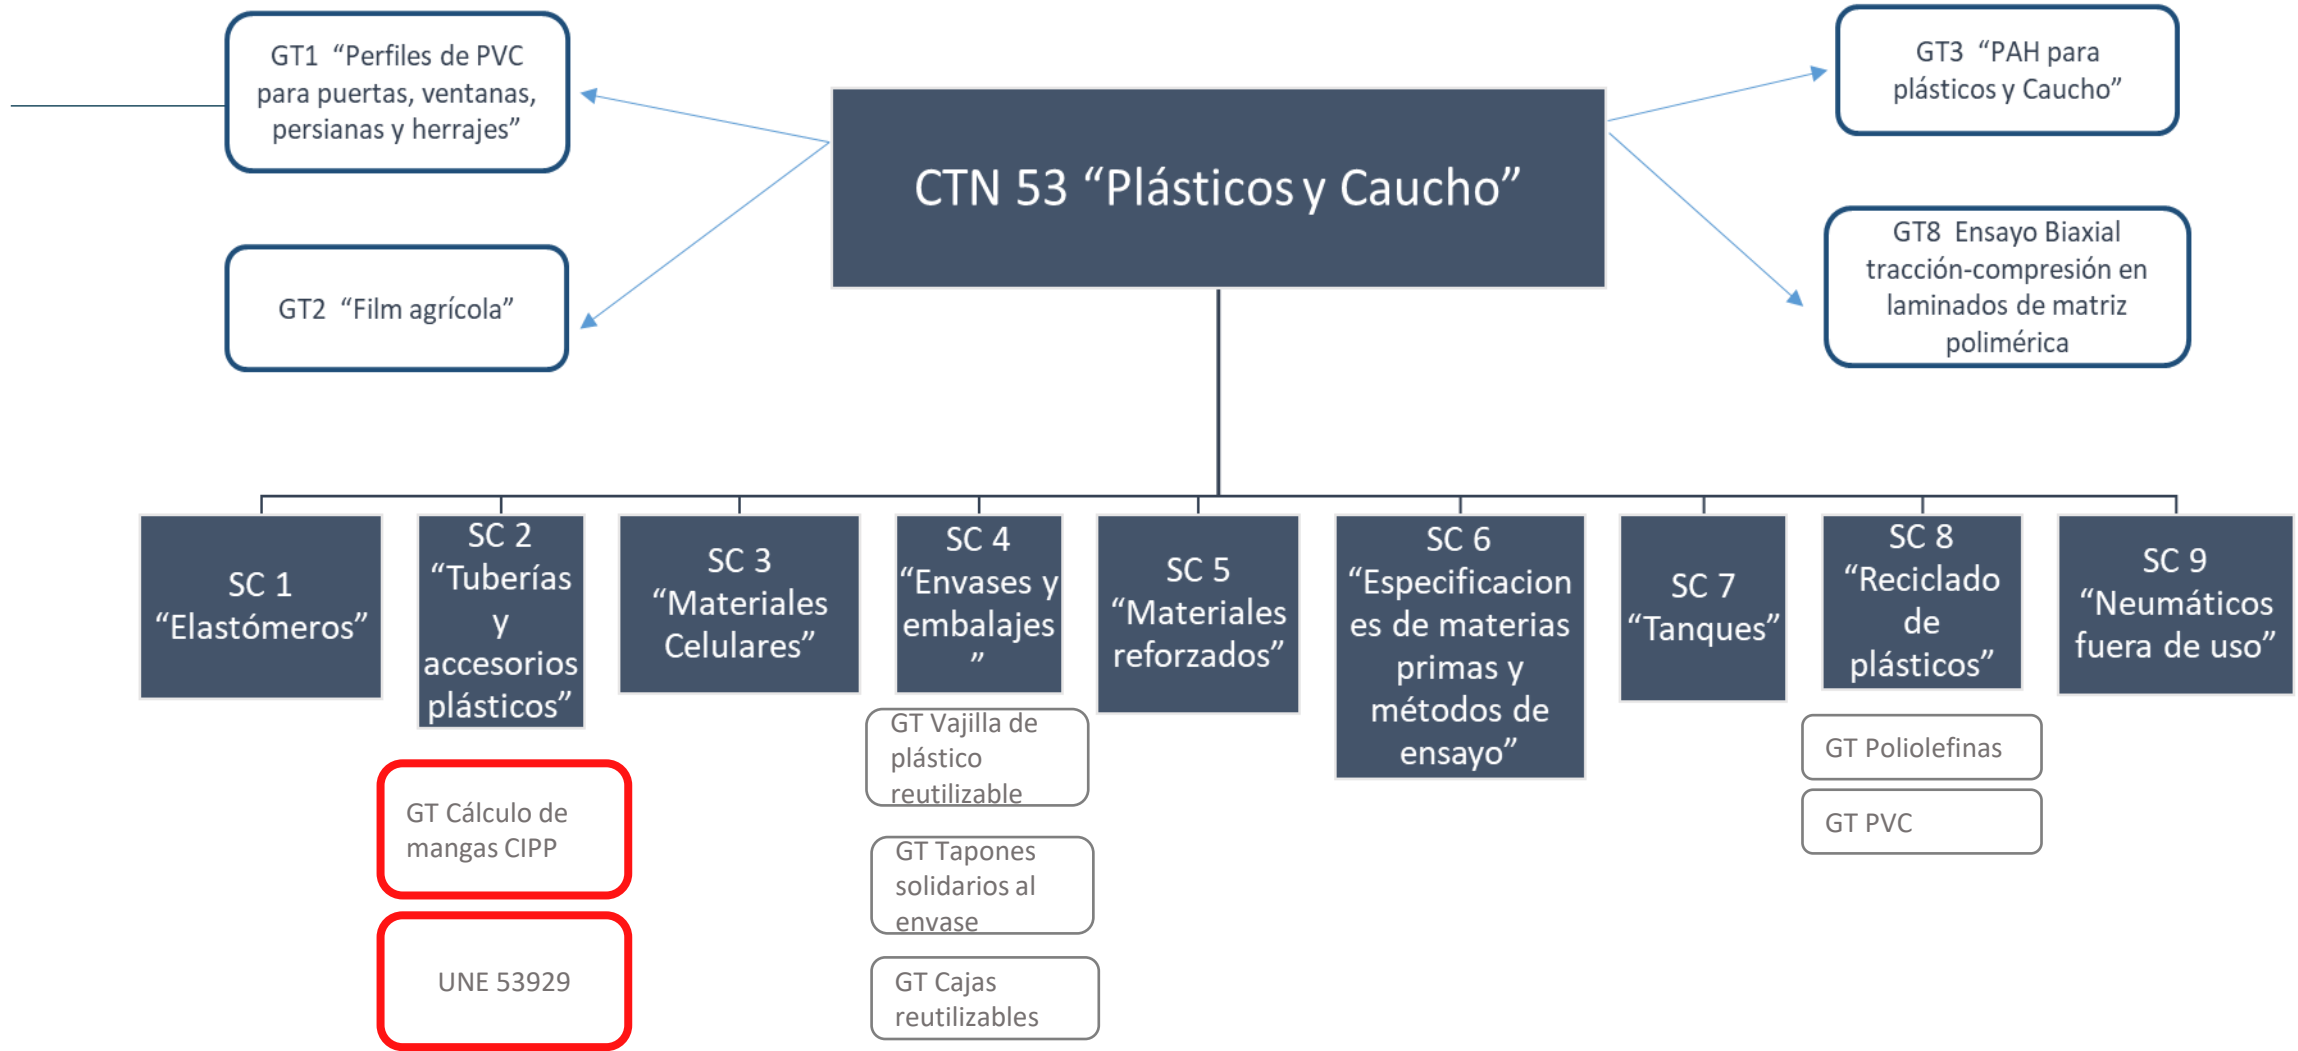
GT1 “Perfiles de PVC para puertas, ventanas, persianas y herrajes”

GT2 “Film agrícola”

CTN 53 “Plásticos y Caucho”

GT3 “PAH para plásticos y Caucho”

GT8 Ensayo Biaxial tracción-compresión en laminados de matriz polimérica

SC 1 “Elastómeros”

SC 2 “Tuberías y accesorios plásticos”

GT Cálculo de mangas CIPP

UNE 53929

SC 3 “Materiales Celulares”

SC 4 “Envases y embalajes ”

GT Vajilla de plástico reutilizable

GT Tapones solidarios al envase

GT Cajas reutilizables

SC 5 “Materiales reforzados”

SC 6 “Especificaciones de materias primas y métodos de ensayo”

SC 7 “Tanques”

SC 8 “Reciclado de plásticos”

GT Poliolefinas

GT PVC

SC 9 “Neumáticos fuera de uso”